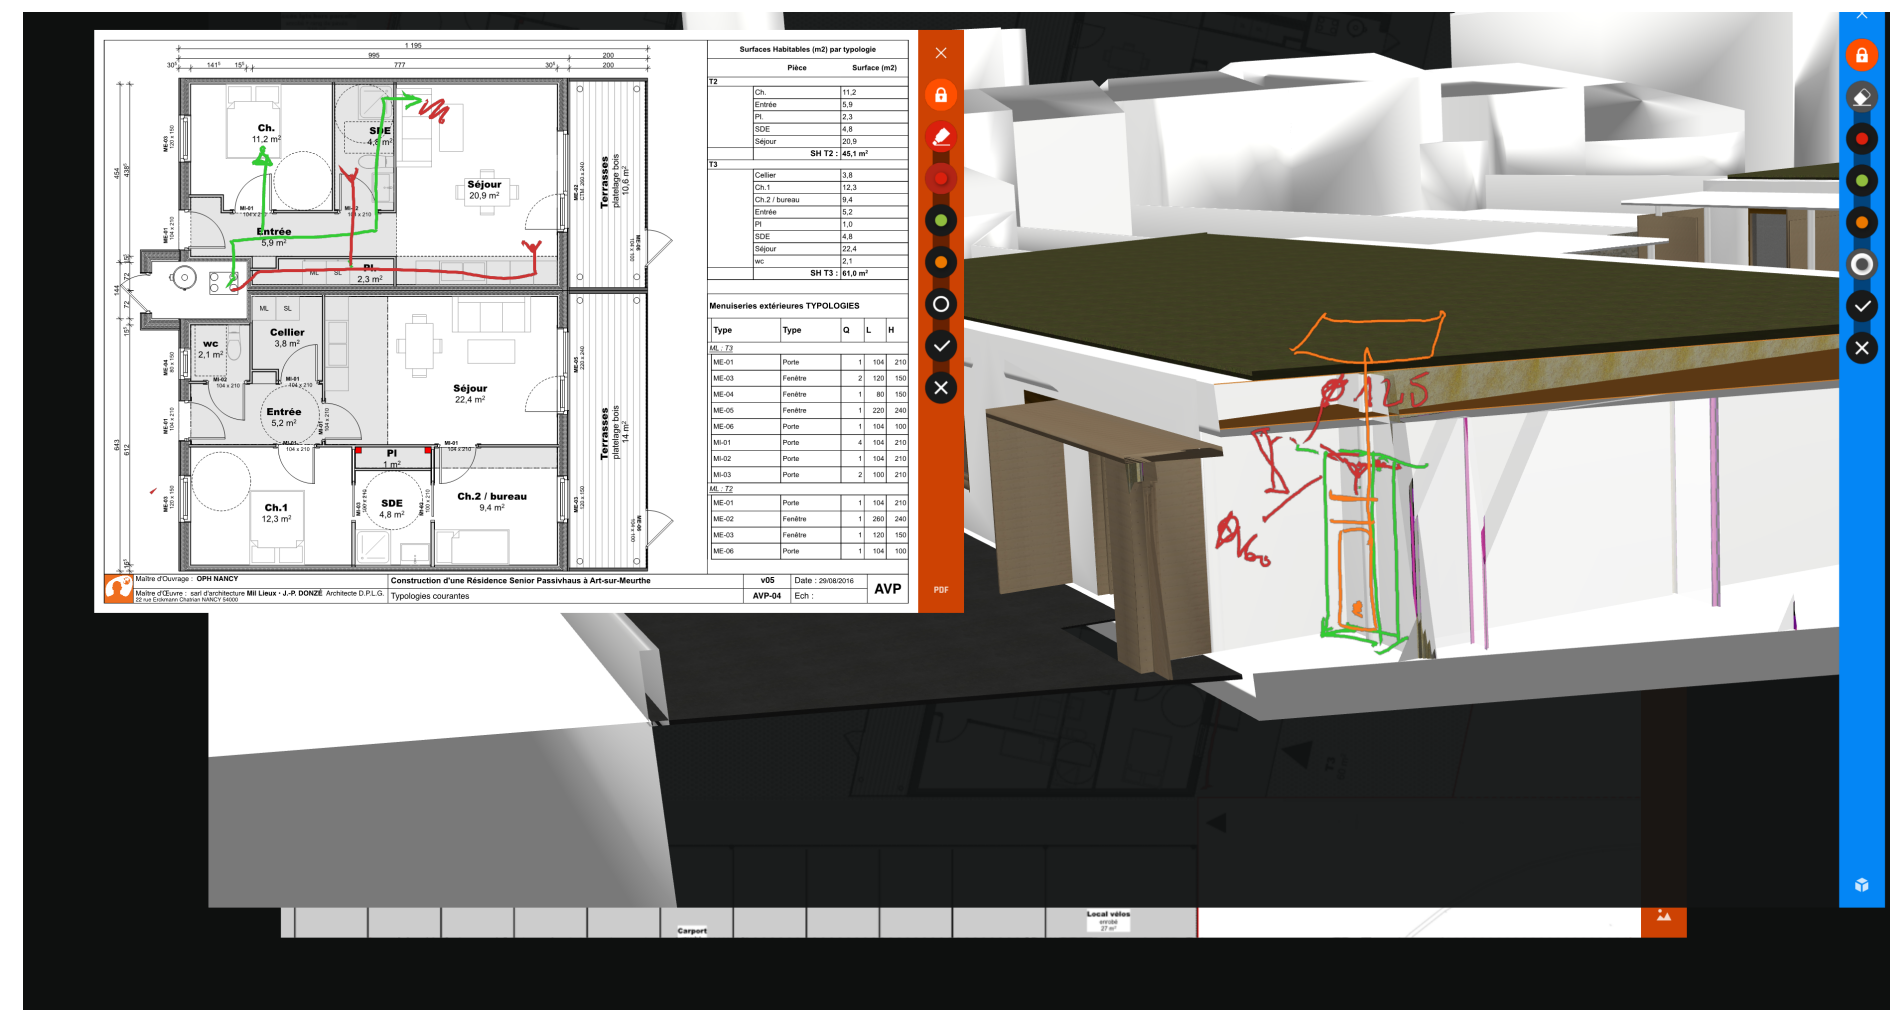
1 195
995
200
777
200
30
141
15
30

Ch.
11,2 m²

SDE
4,8 m²

Séjour
20,9 m²

Terrasses
platelage bois
10,6 m²

Entrée
5,9 m²

ML SL

Pl.
2,3 m²

ML SL

Cellier
3,8 m²

wc
2,1 m²

Séjour
22,4 m²

Entrée
5,2 m²

Terrasses
platelage bois
14 m²

Pl
1 m²

Ch.1
12,3 m²

SDE
4,8 m²

Ch.2 / bureau
9,4 m²

ME-01
MI-01
MI-02
ME-03
ME-04
ME-05
ME-06
MI-03

Surfaces Habitables (m2) par typologie

| | Pièce | Surface (m2) |
|---|---|---|
| T2 | | |
| | Ch. | 11,2 |
| | Entrée | 5,9 |
| | Pl. | 2,3 |
| | SDE | 4,8 |
| | Séjour | 20,9 |
| | SH T2 : | 45,1 m² |
| T3 | | |
| | Cellier | 3,8 |
| | Ch.1 | 12,3 |
| | Ch.2 / bureau | 9,4 |
| | Entrée | 5,2 |
| | Pl | 1,0 |
| | SDE | 4,8 |
| | Séjour | 22,4 |
| | wc | 2,1 |
| | SH T3 : | 61,0 m² |

Menuiseries extérieures TYPOLOGIES

| Type | Type | Q | L | H |
|---|---|---|---|---|
| ML : T3 | | | | |
| ME-01 | Porte | 1 | 104 | 210 |
| ME-03 | Fenêtre | 2 | 120 | 150 |
| ME-04 | Fenêtre | 1 | 80 | 150 |
| ME-05 | Fenêtre | 1 | 220 | 240 |
| ME-06 | Porte | 1 | 104 | 100 |
| MI-01 | Porte | 4 | 104 | 210 |
| MI-02 | Porte | 1 | 104 | 210 |
| MI-03 | Porte | 2 | 100 | 210 |
| ML : T2 | | | | |
| ME-01 | Porte | 1 | 104 | 210 |
| ME-02 | Fenêtre | 1 | 260 | 240 |
| ME-03 | Fenêtre | 1 | 120 | 150 |
| ME-06 | Porte | 1 | 104 | 100 |

Maître d'Ouvrage : OPH NANCY
Maître d'Œuvre : sarl d'architecture Mil Lieux • J.-P. DONZÉ Architecte D.P.L.G.
22 rue Erckmann Chatrian NANCY 54000
Construction d'une Résidence Senior Passivhaus à Art-sur-Meurthe
Typologies courantes
v05
AVP-04
Date : 29/08/2016
Ech :
AVP

PDF

Ø125
Ø100

Carport
Local vélos